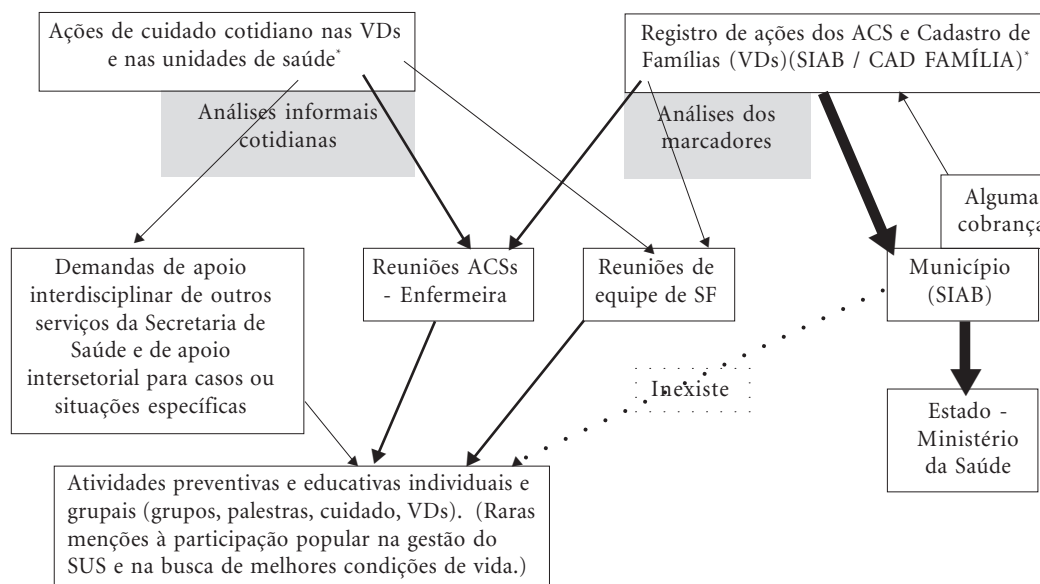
Ações de cuidado cotidiano nas VDs e nas unidades de saúde*

Registro de ações dos ACS e Cadastro de Famílias (VDs)(SIAB / CAD FAMÍLIA)*

Análises informais cotidianas

Análises dos marcadores

Alguma cobrança

Demandas de apoio interdisciplinar de outros serviços da Secretaria de Saúde e de apoio intersetorial para casos ou situações específicas

Reuniões ACSs - Enfermeira

Reuniões de equipe de SF

Município (SIAB)

Inexiste

Estado - Ministério da Saúde

Atividades preventivas e educativas individuais e grupais (grupos, palestras, cuidado, VDs). (Raras menções à participação popular na gestão do SUS e na busca de melhores condições de vida.)